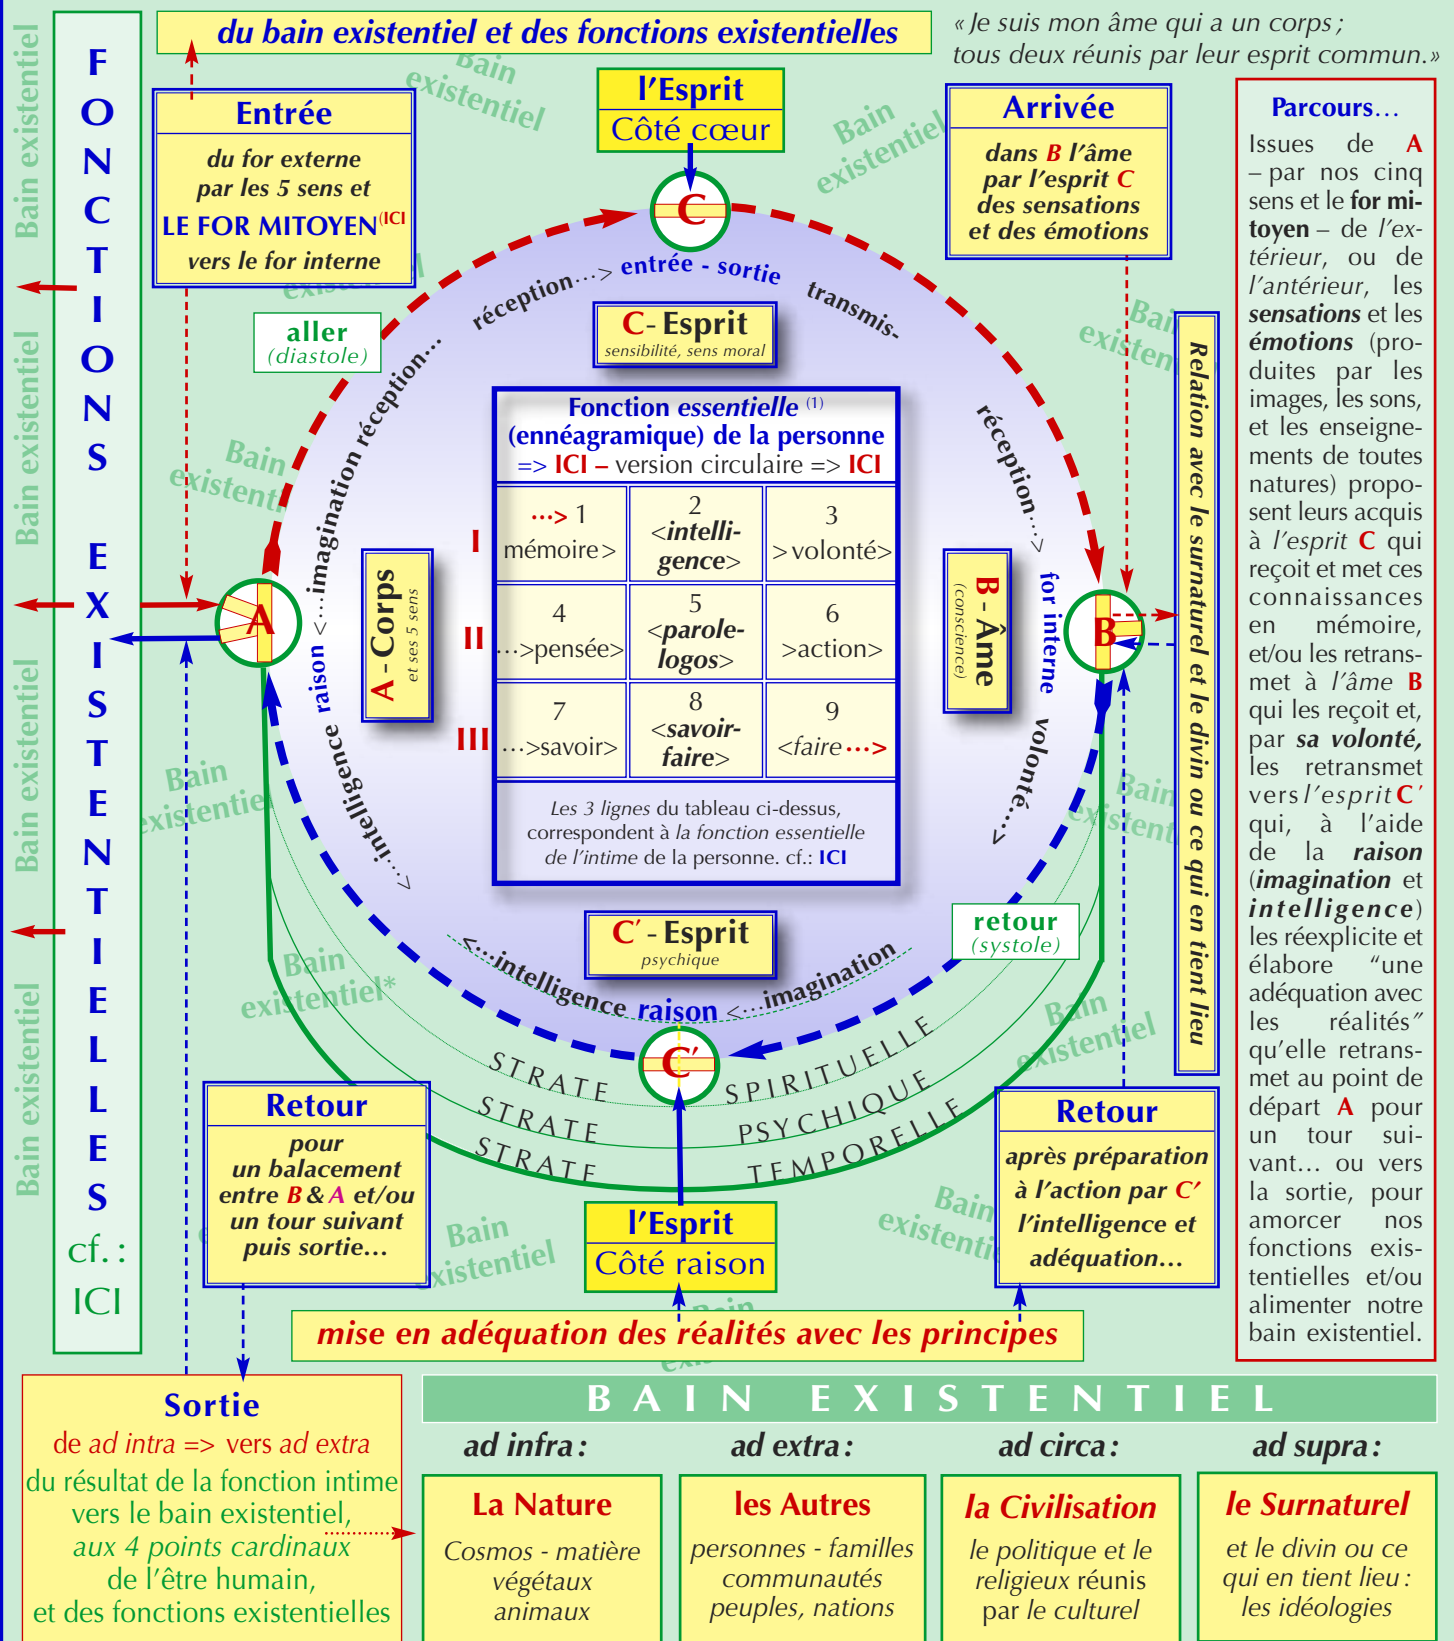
du bain existentiel et des fonctions existentielles

« Je suis mon âme qui a un corps ; tous deux réunis par leur esprit commun. »

FONCTIONS EXISTENTIELLES cf. : ICI

Bain existentiel

Entrée
du for externe par les 5 sens et LE FOR MITOYEN (ICI vers le for interne

l'Esprit
Côté cœur

Arrivée
dans B l'âme par l'esprit C des sensations et des émotions

Parcours…
Issues de A – par nos cinq sens et le for mitoyen – de l'extérieur, ou de l'antérieur, les sensations et les émotions (produites par les images, les sons, et les enseignements de toutes natures) proposent leurs acquis à l'esprit C qui reçoit et met ces connaissances en mémoire, et/ou les retransmet à l'âme B qui les reçoit et, par sa volonté, les retransmet vers l'esprit C′ qui, à l'aide de la raison (imagination et intelligence) les réexplicite et élabore "une adéquation avec les réalités" qu'elle retransmet au point de départ A pour un tour suivant… ou vers la sortie, pour amorcer nos fonctions existentielles et/ou alimenter notre bain existentiel.

aller (diastole)

réception…> entrée - sortie transmis-

C- Esprit
sensibilité, sens moral

réception…>

for interne

volonté…>

imagination réception…

raison <…

<…intelligence

Fonction essentielle (1) (ennéagramique) de la personne => ICI – version circulaire => ICI

| | | | |
|---|---|---|---|
| I | …> 1 mémoire> | 2 <intelligence> | 3 >volonté> |
| II | 4 …>pensée> | 5 <parole-logos> | 6 >action> |
| III | 7 …>savoir> | 8 <savoir-faire> | 9 <faire…> |

Les 3 lignes du tableau ci-dessus, correspondent à la fonction essentielle de l'intime de la personne. cf.: ICI

A-Corps et ses 5 sens

B-Âme (conscience)

Relation avec le surnaturel et le divin ou ce qui en tient lieu

C′-Esprit psychique

retour (systole)

<…intelligence raison <…imagination

Bain existentiel*

STRATE SPIRITUELLE
STRATE PSYCHIQUE
STRATE TEMPORELLE

Retour
pour un balacement entre B & A et/ou un tour suivant puis sortie…

l'Esprit
Côté raison

Retour
après préparation à l'action par C′ l'intelligence et adéquation…

mise en adéquation des réalités avec les principes

Sortie
de ad intra => vers ad extra du résultat de la fonction intime vers le bain existentiel, aux 4 points cardinaux de l'être humain, et des fonctions existentielles

BAIN EXISTENTIEL

ad infra :
La Nature
Cosmos - matière végétaux animaux

ad extra :
les Autres
personnes - familles communautés peuples, nations

ad circa :
la Civilisation
le politique et le religieux réunis par le culturel

ad supra :
le Surnaturel
et le divin ou ce qui en tient lieu : les idéologies